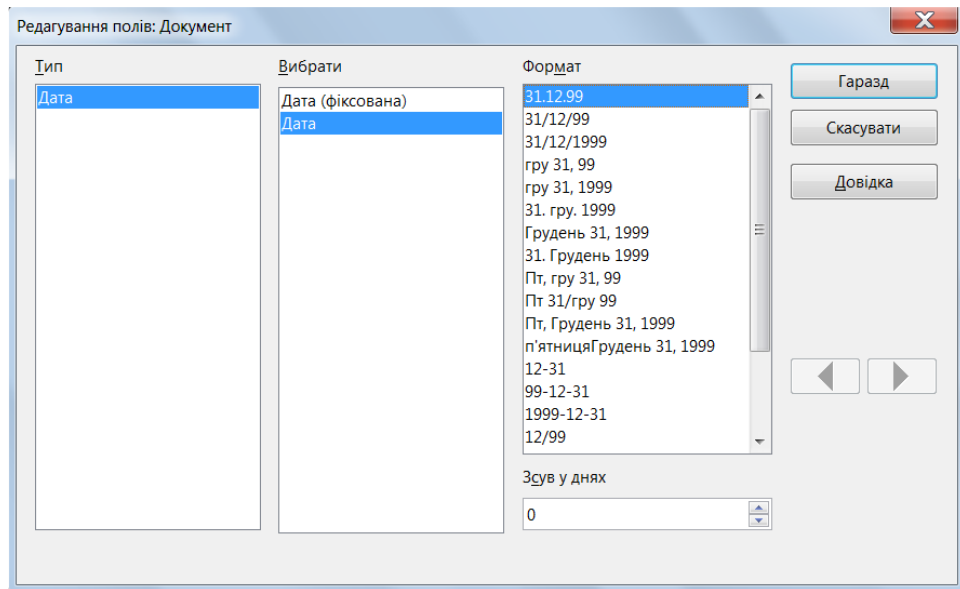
Редагування полів: Документ

Тип

Дата

Вибрати

Дата (фіксована)
Дата

Формат

31.12.99
31/12/99
31/12/1999
гру 31, 99
гру 31, 1999
31. гру. 1999
Грудень 31, 1999
31. Грудень 1999
Пт, гру 31, 99
Пт 31/гру 99
Пт, Грудень 31, 1999
п'ятницяГрудень 31, 1999
12-31
99-12-31
1999-12-31
12/99

Зсув у днях

0

Гаразд

Скасувати

Довідка